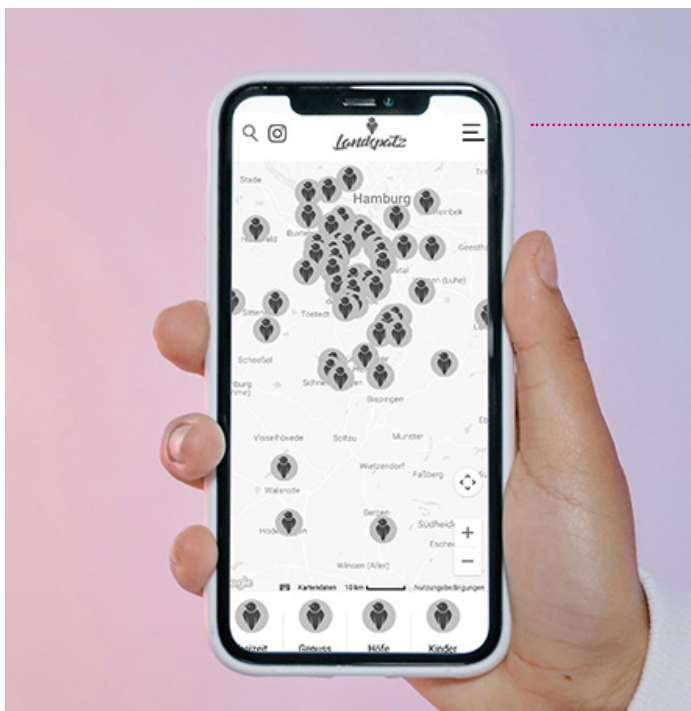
Landspatz

Stade

Hamburg

Buxtehude

Sittensen

Tostedt

Scheeßel

Schneverdingen

Bispingen

Visselhövede

Soltau

Munster

Wietzendorf

Faßberg

Walsrode

Bergen

Südheide

Eschede

Winsen (Aller)

Kartendaten 10 km Nutzungsbedingungen

+

−

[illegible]zeit

Genuss

Höfe

Kinder